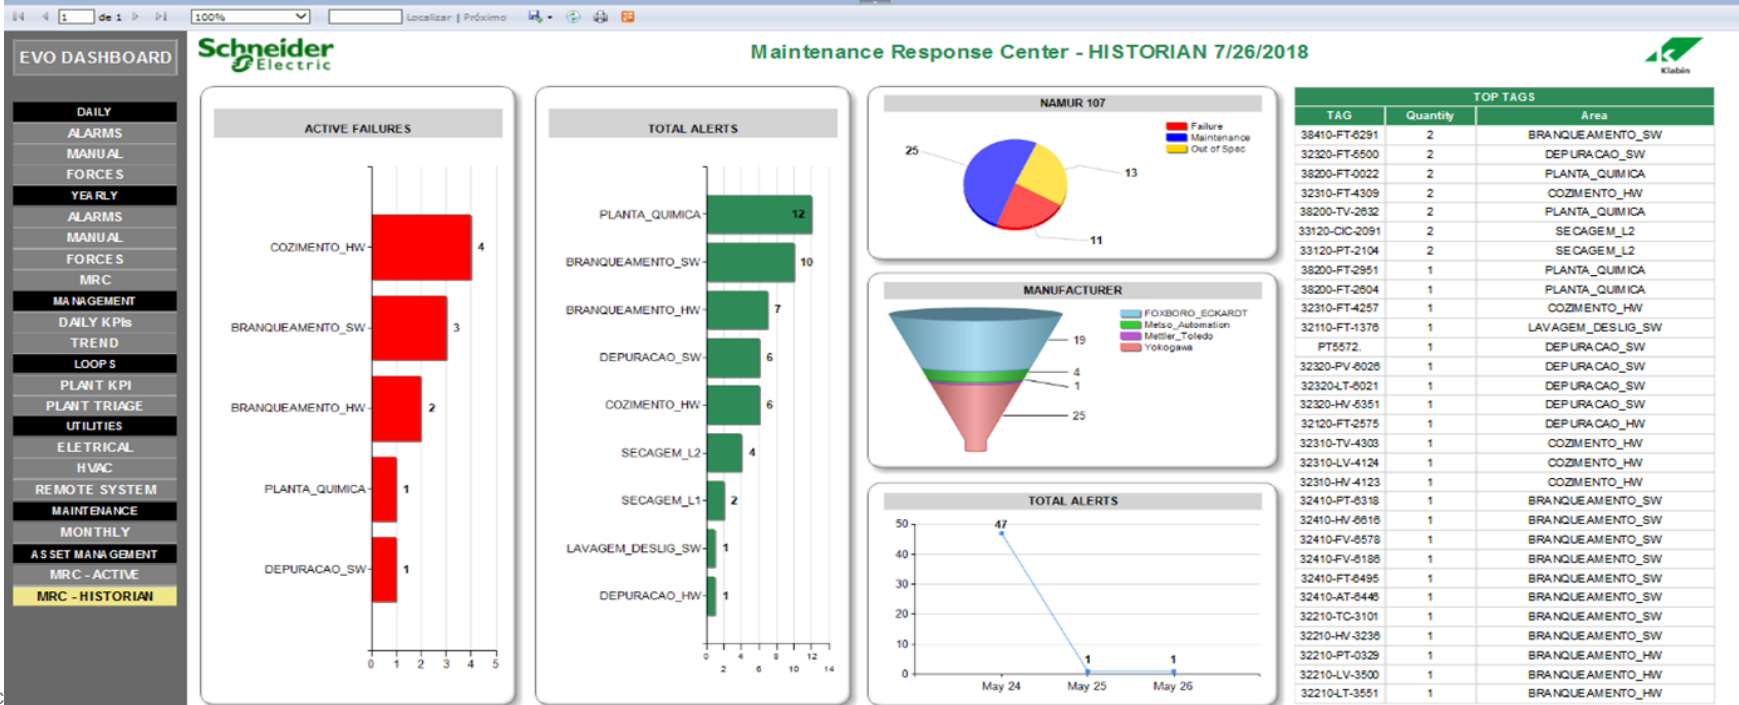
1 de 1 100% Localizar | Próximo

EVO DASHBOARD

Schneider Electric

Maintenance Response Center - HISTORIAN 7/26/2018

Klabin

DAILY
ALARMS
MANUAL
FORCES
YEARLY
ALARMS
MANUAL
FORCES
MRC
MANAGEMENT
DAILY KPIs
TREND
LOOPS
PLANT KPI
PLANT TRIAGE
UTILITIES
ELETRICAL
HVAC
REMOTE SYSTEM
MAINTENANCE
MONTHLY
ASSET MANAGEMENT
MRC - ACTIVE
MRC - HISTORIAN

ACTIVE FAILURES

COZIMENTO_HW 4
BRANQUEAMENTO_SW 3
BRANQUEAMENTO_HW 2
PLANTA_QUIMICA 1
DEPURACAO_SW 1

0 1 2 3 4 5

TOTAL ALERTS

PLANTA_QUIMICA 12
BRANQUEAMENTO_SW 10
BRANQUEAMENTO_HW 7
DEPURACAO_SW 6
COZIMENTO_HW 6
SECAGEM_L2 4
SECAGEM_L1 2
LAVAGEM_DESLIG_SW 1
DEPURACAO_HW 1

0 2 4 6 8 10 12 14

NAMUR 107

Failure
Maintenance
Out of Spec

25
13
11

MANUFACTURER

FOXBORO_ECKARDT
Metso_Automation
Mettler_Toledo
Yokogawa

19
4
1
25

TOTAL ALERTS

50
40
30
20
10
0

47
1
1

May 24 May 25 May 26

TOP TAGS

| TAG | Quantity | Area |
|---|---|---|
| 38410-FT-6291 | 2 | BRANQUEAMENTO_SW |
| 32320-FT-5500 | 2 | DEPURACAO_SW |
| 38200-FT-0022 | 2 | PLANTA_QUIMICA |
| 32310-FT-4309 | 2 | COZIMENTO_HW |
| 38200-TV-2632 | 2 | PLANTA_QUIMICA |
| 33120-CIC-2091 | 2 | SECAGEM_L2 |
| 33120-PT-2104 | 2 | SECAGEM_L2 |
| 38200-FT-2951 | 1 | PLANTA_QUIMICA |
| 38200-FT-2604 | 1 | PLANTA_QUIMICA |
| 32310-FT-4257 | 1 | COZIMENTO_HW |
| 32110-FT-1376 | 1 | LAVAGEM_DESLIG_SW |
| PT5572. | 1 | DEPURACAO_SW |
| 32320-PV-6026 | 1 | DEPURACAO_SW |
| 32320-LT-6021 | 1 | DEPURACAO_SW |
| 32320-HV-5351 | 1 | DEPURACAO_SW |
| 32120-FT-2575 | 1 | DEPURACAO_HW |
| 32310-TV-4303 | 1 | COZIMENTO_HW |
| 32310-LV-4124 | 1 | COZIMENTO_HW |
| 32310-HV-4123 | 1 | COZIMENTO_HW |
| 32410-PT-6318 | 1 | BRANQUEAMENTO_SW |
| 32410-HV-6616 | 1 | BRANQUEAMENTO_SW |
| 32410-FV-6578 | 1 | BRANQUEAMENTO_SW |
| 32410-FV-6186 | 1 | BRANQUEAMENTO_SW |
| 32410-FT-6495 | 1 | BRANQUEAMENTO_SW |
| 32410-AT-6446 | 1 | BRANQUEAMENTO_SW |
| 32210-TC-3101 | 1 | BRANQUEAMENTO_SW |
| 32210-HV-3236 | 1 | BRANQUEAMENTO_SW |
| 32210-PT-0329 | 1 | BRANQUEAMENTO_HW |
| 32210-LV-3500 | 1 | BRANQUEAMENTO_HW |
| 32210-LT-3551 | 1 | BRANQUEAMENTO_HW |